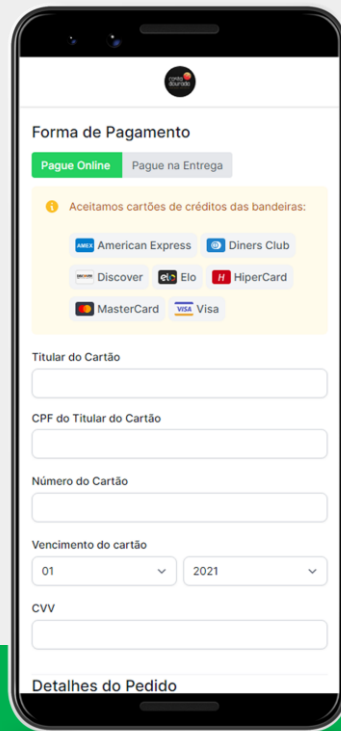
conto dourado

Forma de Pagamento

Pague Online Pague na Entrega

Aceitamos cartões de créditos das bandeiras:

AMEX American Express Diners Club

Discover elo Elo H HiperCard

MasterCard VISA Visa

Titular do Cartão

CPF do Titular do Cartão

Número do Cartão

Vencimento do cartão

01

2021

CVV

Detalhes do Pedido